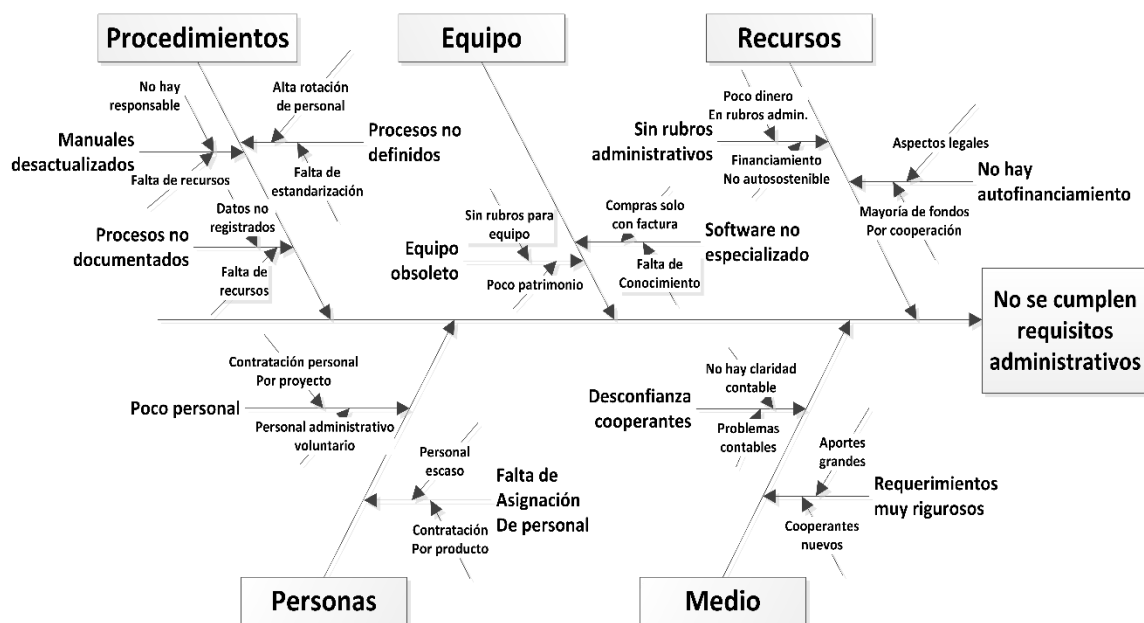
Procedimientos

No hay responsable

Alta rotación de personal

Manuales desactualizados

Procesos no definidos

Falta de recursos

Falta de estandarización

Datos no registrados

Procesos no documentados

Falta de recursos

Equipo

Sin rubros para equipo

Compras solo con factura

Equipo obsoleto

Software no especializado

Poco patrimonio

Falta de Conocimiento

Recursos

Poco dinero En rubros admin.

Sin rubros administrativos

Aspectos legales

Financiamiento No autosostenible

No hay autofinanciamiento

Mayoría de fondos Por cooperación

No se cumplen requisitos administrativos

Contratación personal Por proyecto

Poco personal

Personal administrativo voluntario

Personal escaso

Falta de Asignación De personal

Contratación Por producto

Personas

No hay claridad contable

Desconfianza cooperantes

Problemas contables

Aportes grandes

Requerimientos muy rigurosos

Cooperantes nuevos

Medio